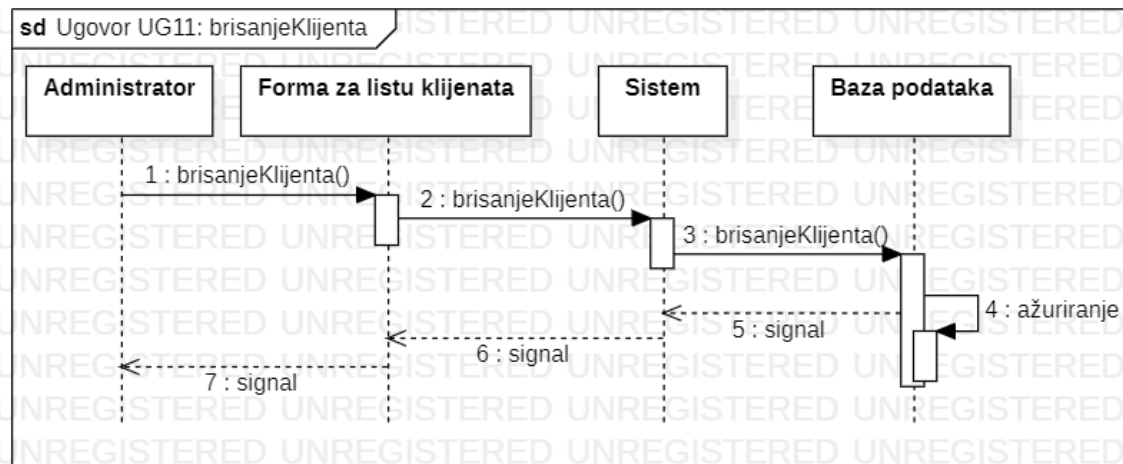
sd Ugovor UG11: brisanjeKlijenta

Administrator

Forma za listu klijenata

Sistem

Baza podataka

1 : brisanjeKlijenta()

2 : brisanjeKlijenta()

3 : brisanjeKlijenta()

4 : ažuriranje

5 : signal

6 : signal

7 : signal

UNREGISTERED UNREGISTERED UNREGISTERED UNREGISTERED